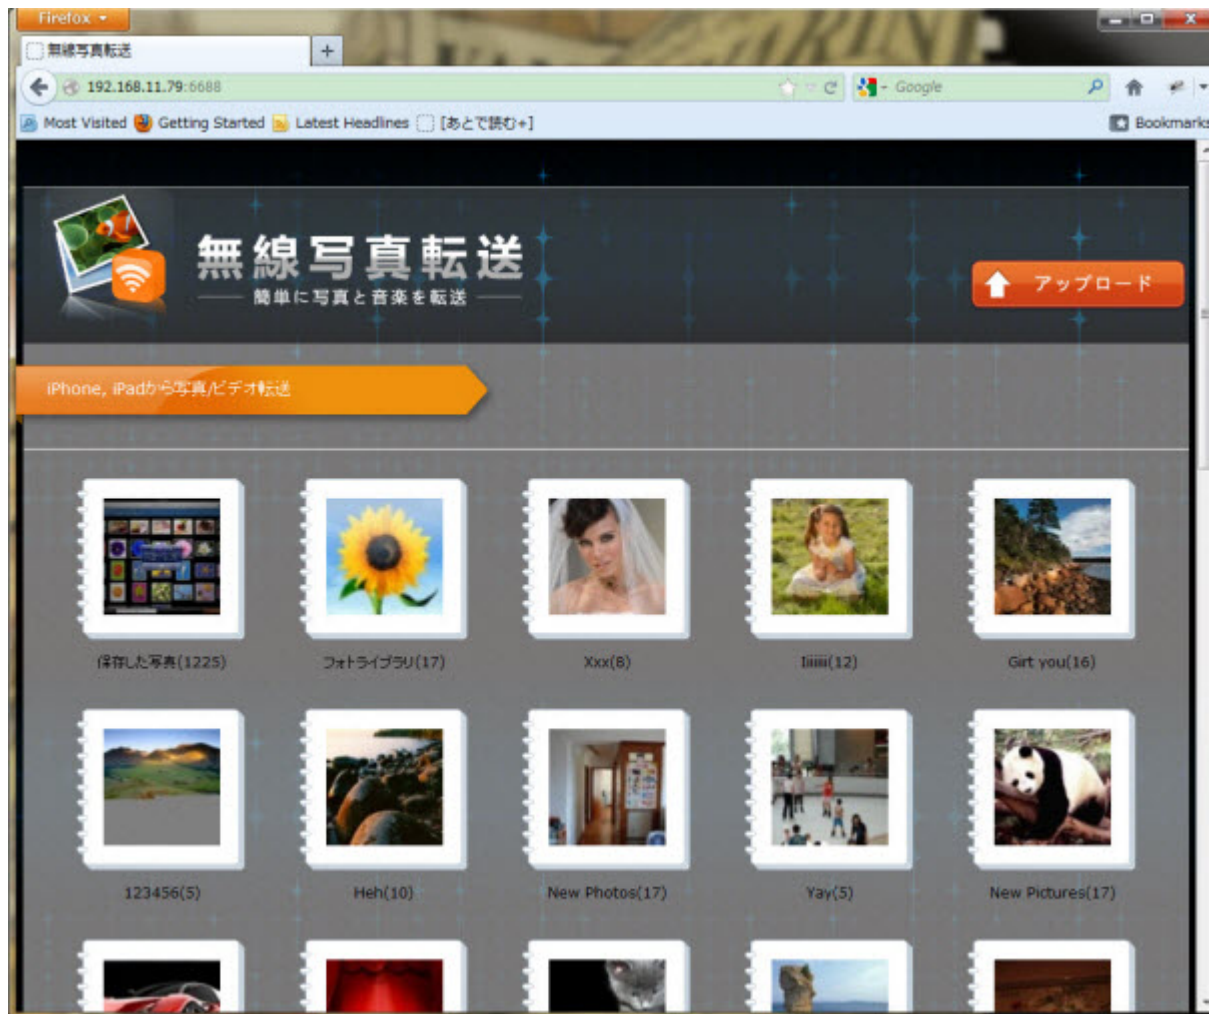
Firefox

無線写真転送

192.168.11.79:6688

Google

Most Visited Getting Started Latest Headlines [あとで読む+]

Bookmarks

無線写真転送

簡単に写真と音楽を転送

アップロード

iPhone, iPadから写真/ビデオ転送

保存した写真(1225)

フォトライブラリ(17)

Xxx(8)

Iiiiii(12)

Girt you(16)

123456(5)

Heh(10)

New Photos(17)

Yay(5)

New Pictures(17)